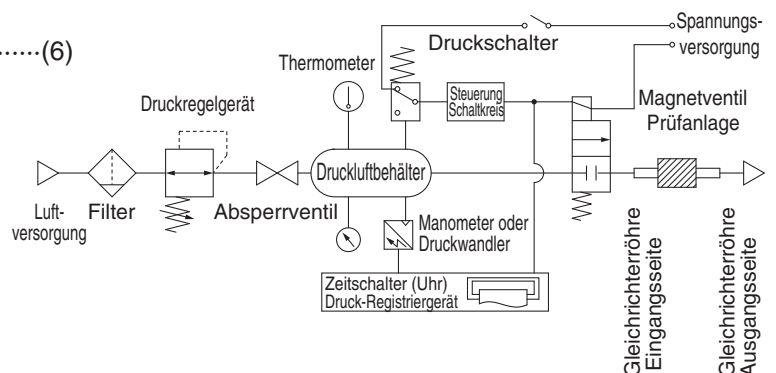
......(6)

Spannungsversorgung

Druckschalter

Thermometer

Steuerung Schaltkreis

Magnetventil Prüfanlage

Druckregelgerät

Druckluftbehälter

Luftversorgung

Filter

Absperrventil

Manometer oder Druckwandler

Zeitschalter (Uhr) Druck-Registriergerät

Gleichrichterröhre Eingangsseite

Gleichrichterröhre Ausgangsseite